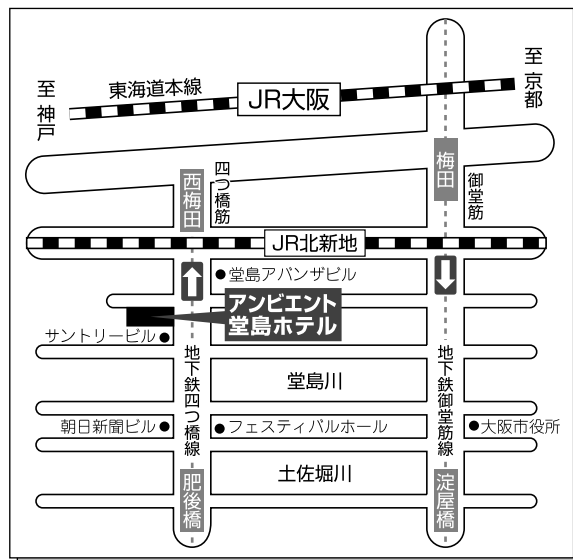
至神戸

東海道本線

JR大阪

至京都

四つ橋筋

西梅田

梅田

御堂筋

JR北新地

●堂島アバンザビル

アンビエント堂島ホテル

サントリービル●

地下鉄四つ橋線

地下鉄御堂筋線

堂島川

朝日新聞ビル●

●フェスティバルホール

●大阪市役所

土佐堀川

肥後橋

淀屋橋